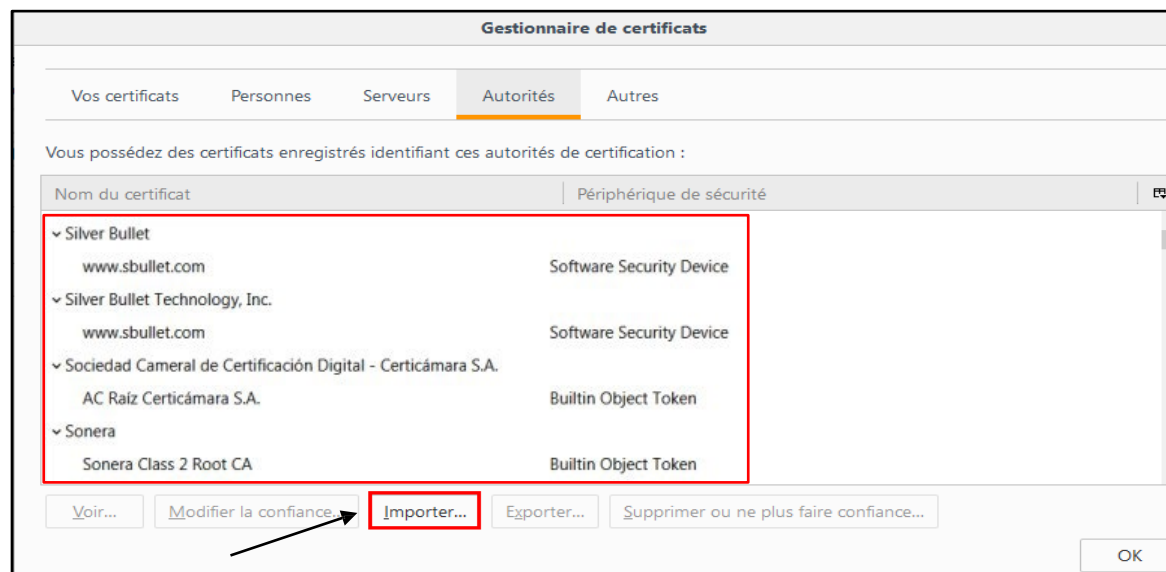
Gestionnaire de certificats

Vos certificats | Personnes | Serveurs | Autorités | Autres

Vous possédez des certificats enregistrés identifiant ces autorités de certification :

| Nom du certificat | Périphérique de sécurité |
|---|---|
| Silver Bullet | |
| www.sbullet.com | Software Security Device |
| Silver Bullet Technology, Inc. | |
| www.sbullet.com | Software Security Device |
| Sociedad Cameral de Certificación Digital - Certicámara S.A. | |
| AC Raíz Certicámara S.A. | Builtin Object Token |
| Sonera | |
| Sonera Class 2 Root CA | Builtin Object Token |

Voir... | Modifier la confiance... | Importer... | Exporter... | Supprimer ou ne plus faire confiance...

OK